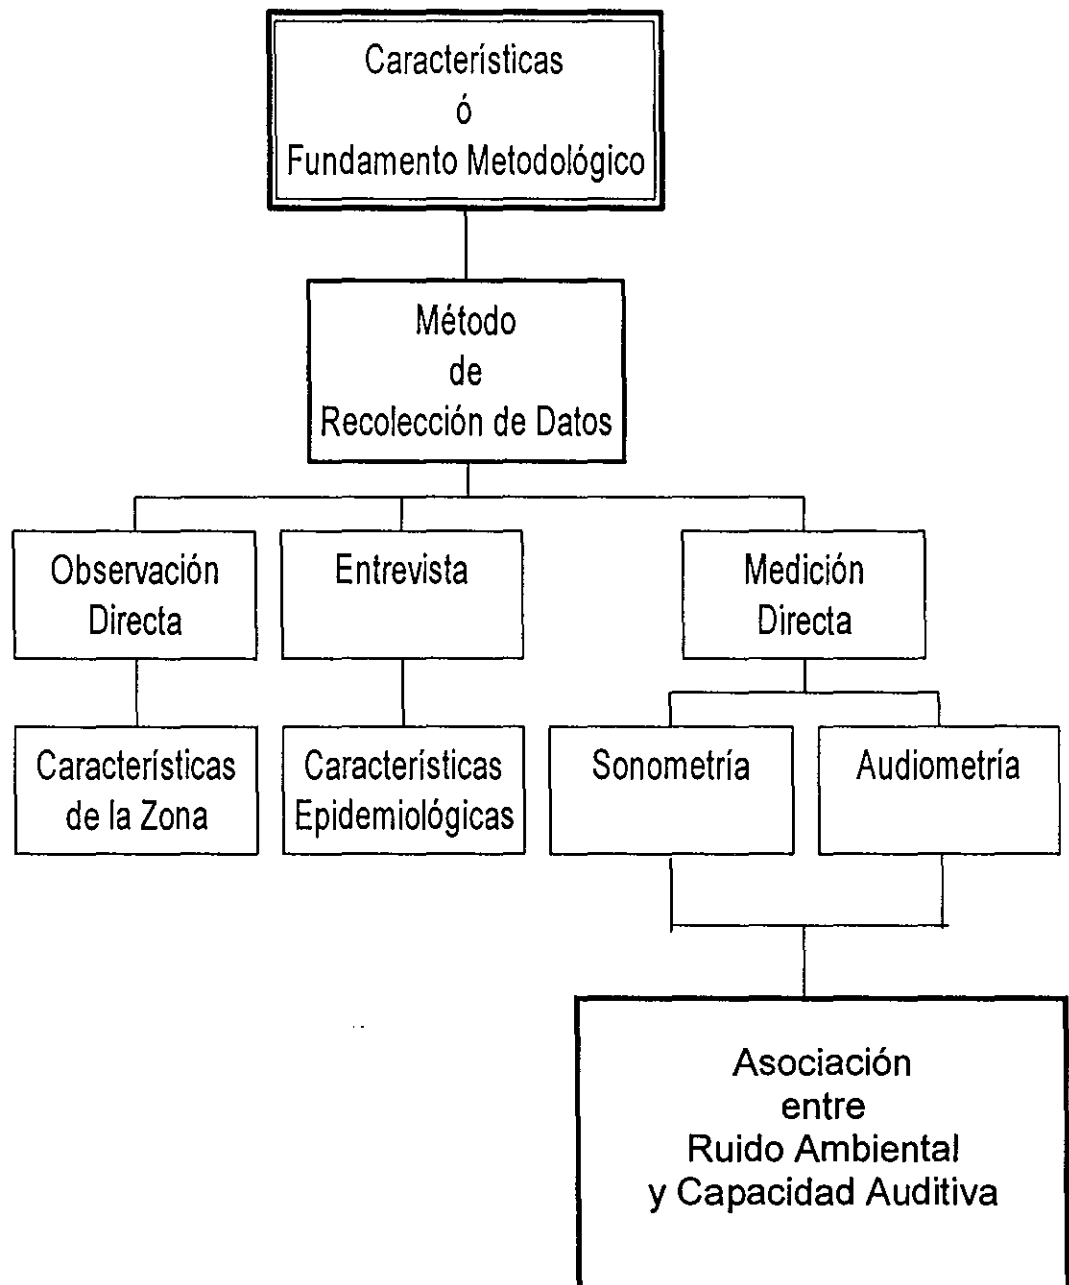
Características
ó
Fundamento Metodológico

Método
de
Recolección de Datos

Observación Directa

Entrevista

Medición Directa

Características de la Zona

Características Epidemiológicas

Sonometría

Audiometría

Asociación
entre
Ruido Ambiental
y Capacidad Auditiva